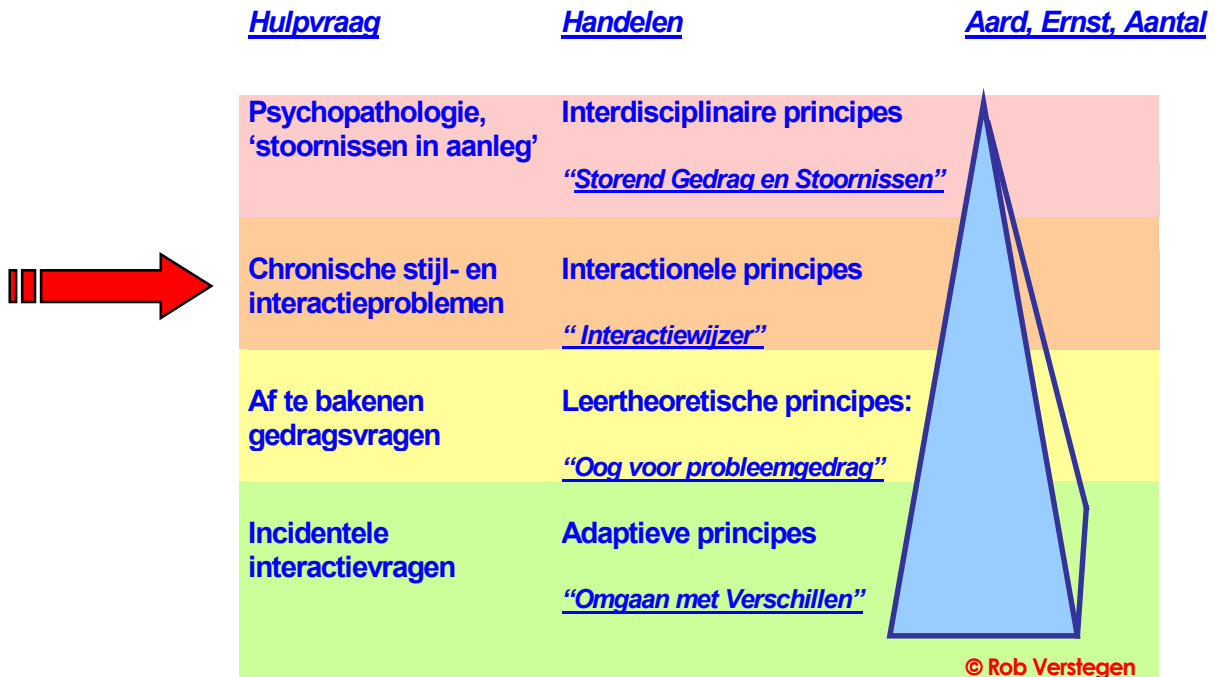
| Hulpvraag | Handelen | Aard, Ernst, Aantal |
|---|---|---|
| Psychopathologie, 'stoornissen in aanleg' | Interdisciplinaire principes<br>"Storend Gedrag en Stoornissen" | |
| Chronische stijl- en interactieproblemen | Interactionele principes<br>" Interactiewijzer" | |
| Af te bakenen gedragsvragen | Leertheoretische principes:<br>"Oog voor probleemgedrag" | |
| Incidentele interactievragen | Adaptieve principes<br>"Omgaan met Verschillen" | |

© Rob Verstegen